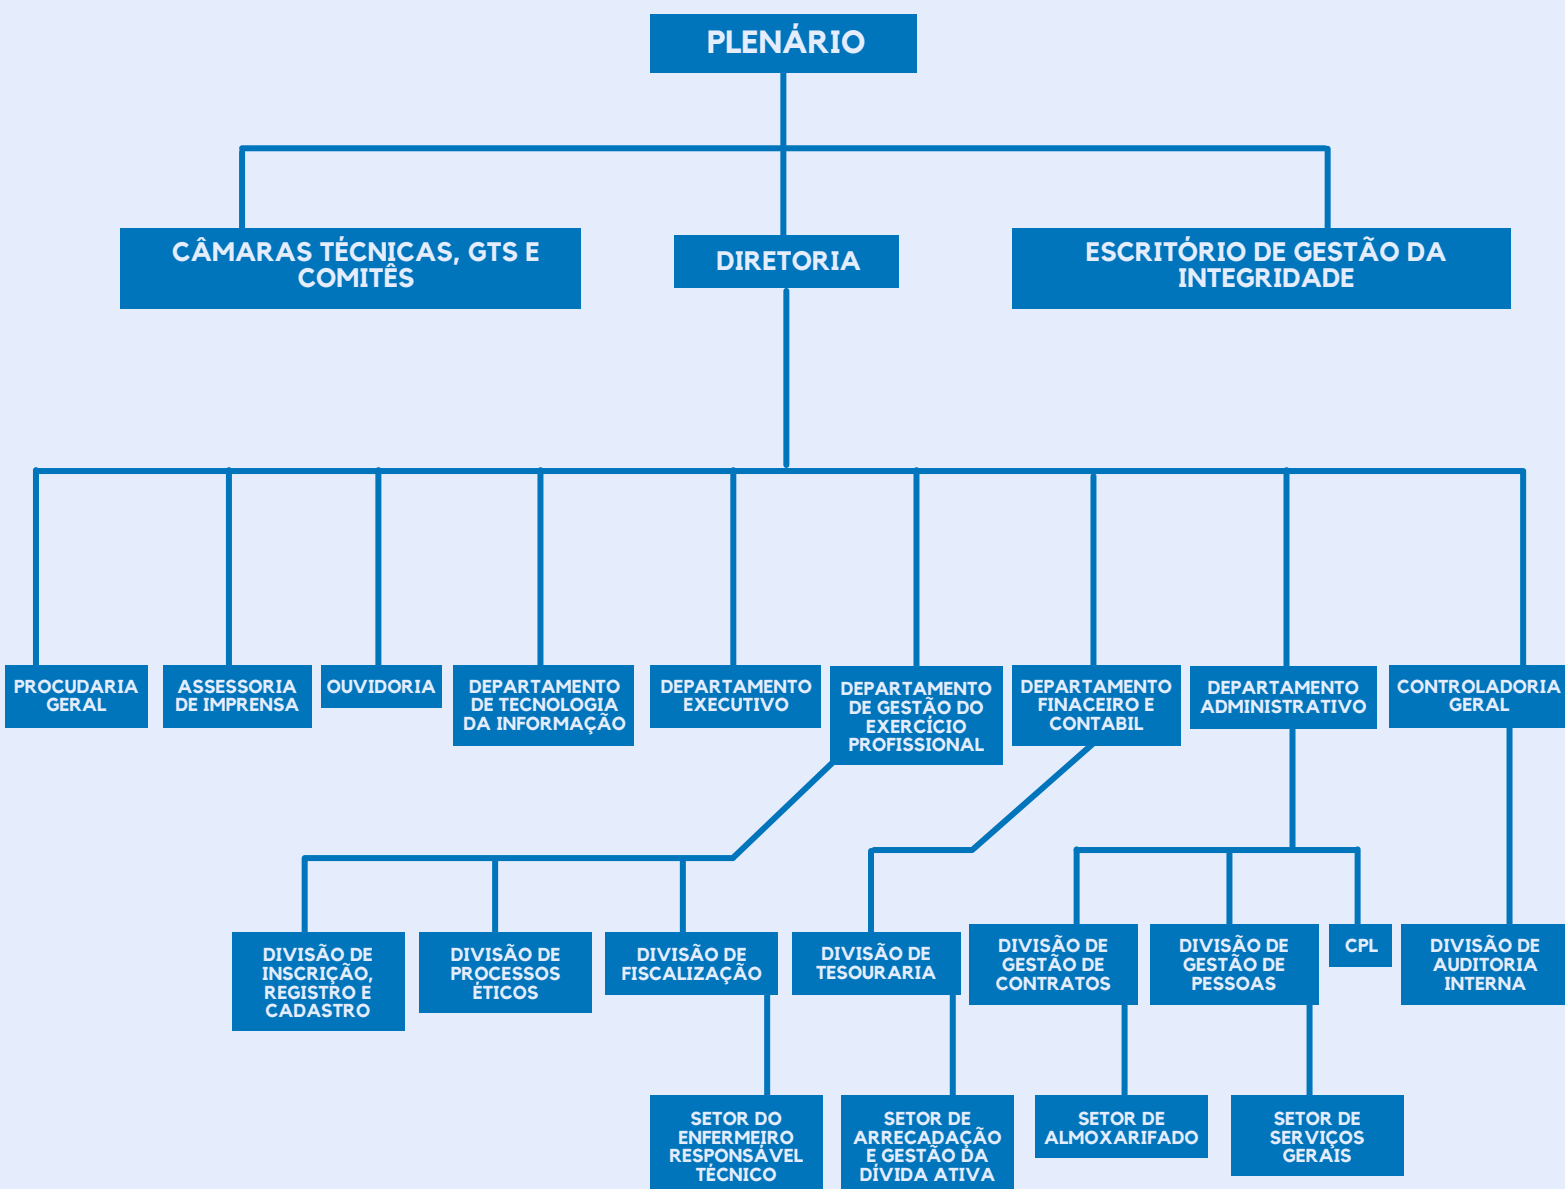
PLENÁRIO

CÂMARAS TÉCNICAS, GTS E COMITÊS

DIRETORIA

ESCRITÓRIO DE GESTÃO DA INTEGRIDADE

PROCUDARIA GERAL

ASSESSORIA DE IMPRENSA

OUVIDORIA

DEPARTAMENTO DE TECNOLOGIA DA INFORMAÇÃO

DEPARTAMENTO EXECUTIVO

DEPARTAMENTO DE GESTÃO DO EXERCÍCIO PROFISSIONAL

DEPARTAMENTO FINACEIRO E CONTABIL

DEPARTAMENTO ADMINISTRATIVO

CONTROLADORIA GERAL

DIVISÃO DE INSCRIÇÃO, REGISTRO E CADASTRO

DIVISÃO DE PROCESSOS ÉTICOS

DIVISÃO DE FISCALIZAÇÃO

DIVISÃO DE TESOURARIA

DIVISÃO DE GESTÃO DE CONTRATOS

DIVISÃO DE GESTÃO DE PESSOAS

CPL

DIVISÃO DE AUDITORIA INTERNA

SETOR DO ENFERMEIRO RESPONSÁVEL TÉCNICO

SETOR DE ARRECADAÇÃO E GESTÃO DA DÍVIDA ATIVA

SETOR DE ALMOXARIFADO

SETOR DE SERVIÇOS GERAIS